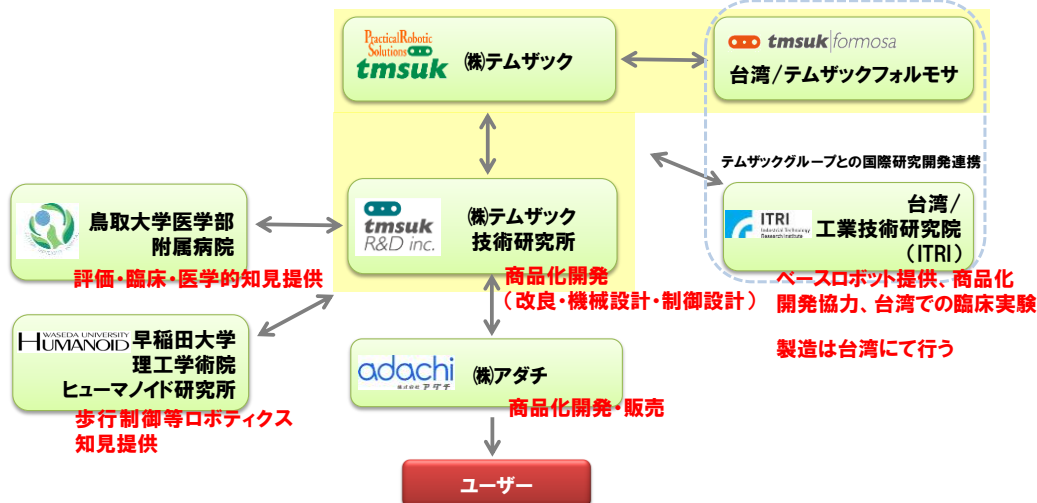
PracticalRobotic Solutions tmsuk ㈱テムザック

tmsuk formosa 台湾/テムザックフォルモサ

テムザックグループとの国際研究開発連携

鳥取大学医学部 附属病院

評価・臨床・医学的知見提供

tmsuk R&D inc. ㈱テムザック 技術研究所

台湾/ 工業技術研究院 （ITRI）

ITRI Industrial Technology Research Institute

ベースロボット提供、商品化開発協力、台湾での臨床実験

商品化開発 （改良・機械設計・制御設計）

WASEDA UNIVERSITY HUMANOID 早稲田大学 理工学術院 ヒューマノイド研究所

製造は台湾にて行う

adachi 株式会社アダチ ㈱アダチ

歩行制御等ロボティクス 知見提供

商品化開発・販売

ユーザー